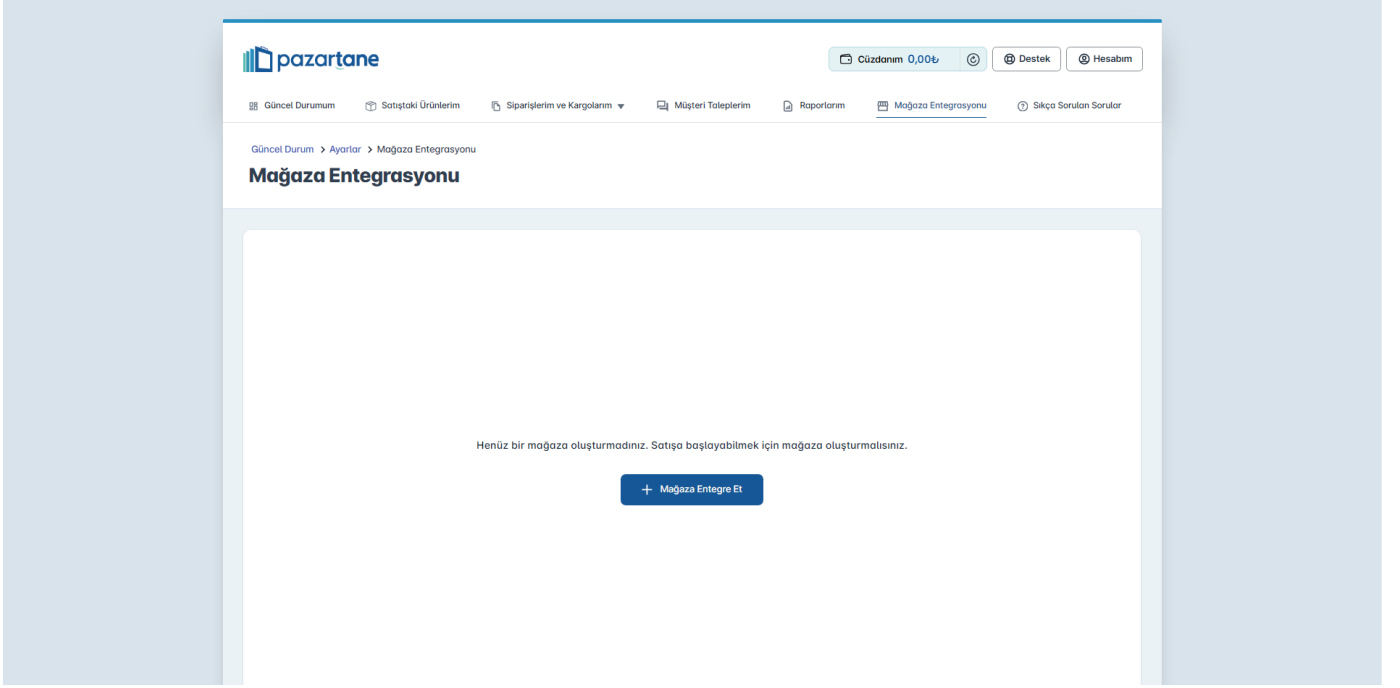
pazartane

Cüzdanım 0,00₺

Destek

Hesabım

Güncel Durumum

Satıştaki Ürünlerim

Siparişlerim ve Kargolarım

Müşteri Taleplerim

Raporlarım

Mağaza Entegrasyonu

Sıkça Sorulan Sorular

Güncel Durum > Ayarlar > Mağaza Entegrasyonu

Mağaza Entegrasyonu

Henüz bir mağaza oluşturmadınız. Satışa başlayabilmek için mağaza oluşturmalısınız.

+ Mağaza Entegre Et